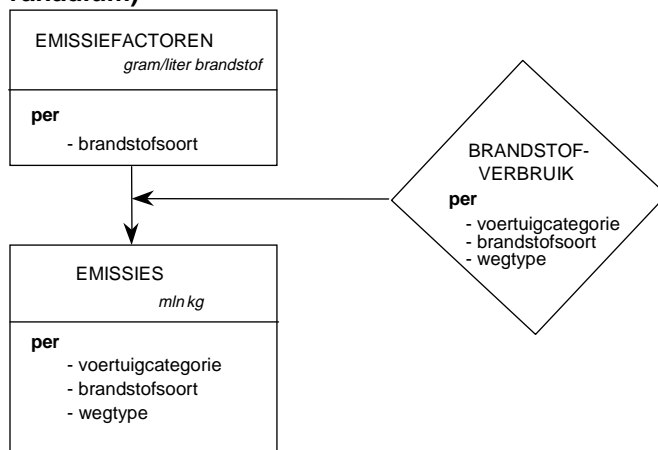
randaarm)

EMISSIEFACTOREN
gram/liter brandstof

per
- brandstofsoort

BRANDSTOF-VERBRUIK
per
- voertuigcategorie
- brandstofsoort
- wegtype

EMISSIES
mln kg

per
- voertuigcategorie
- brandstofsoort
- wegtype